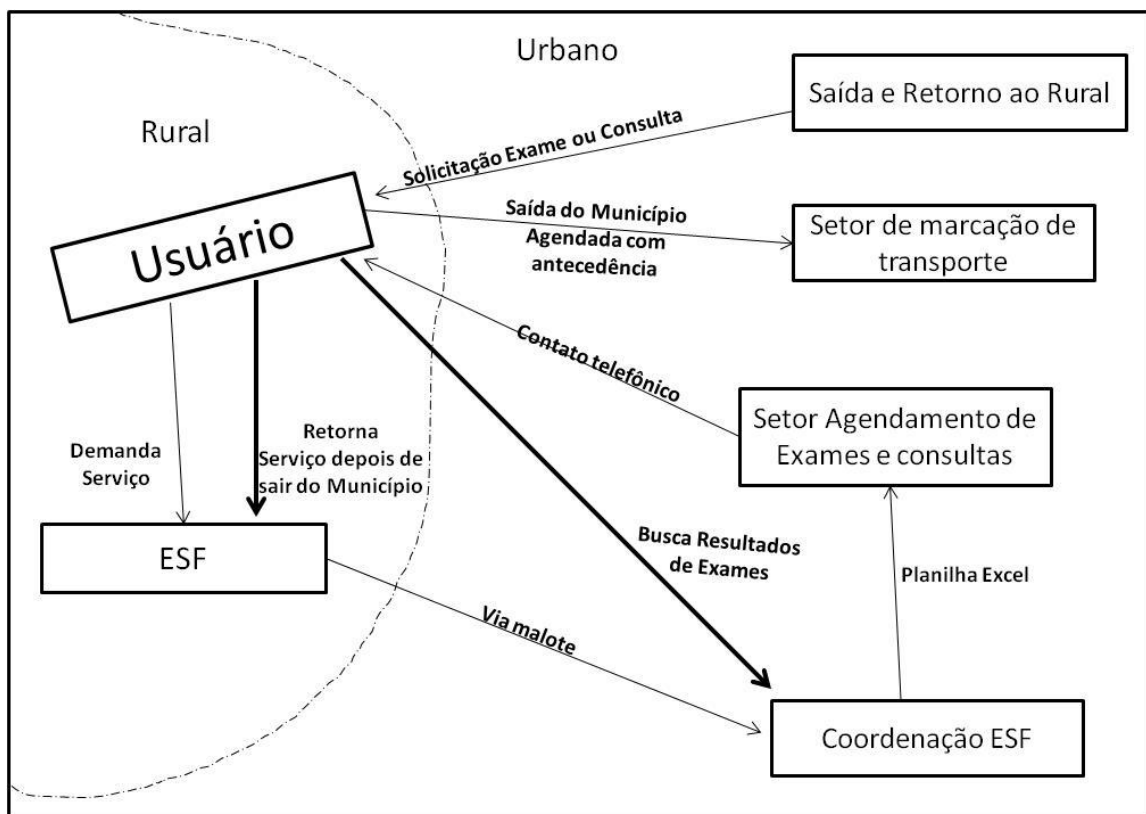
Urbano

Rural

Saída e Retorno ao Rural

Solicitação Exame ou Consulta

Saída do Município Agendada com antecedência

Setor de marcação de transporte

Usuário

Contato telefônico

Setor Agendamento de Exames e consultas

Demanda Serviço

Retorna Serviço depois de sair do Município

Busca Resultados de Exames

Planilha Excel

ESF

Via malote

Coordenação ESF